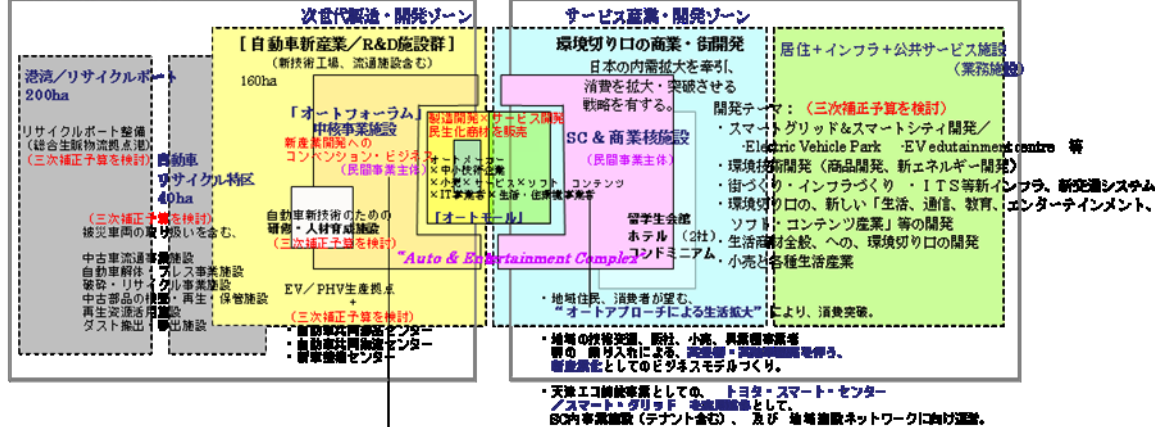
次世代製造・開発ゾーン

サービス産業・開発ゾーン

港湾／リサイクルポート 200ha

リサイクルポート整備（総合生鮮物流拠点港）（三次補正予算を検討）

自動車リサイクル特区 40ha

（三次補正予算を検討）被災車両の取り扱いを含む。

中古車流通事業施設
自動車解体・プレス事業施設
破砕・リサイクル事業施設
中古部品の検査・再生・保管施設
再生資源活用施設
ダスト搬出・搬出施設

［自動車新産業／R&D施設群］（新技術工場、流通施設含む）

160ha

「オートフォーラム」中核事業施設
新産業開発への コンベンション・ビジネス
（民間事業主体）

製造開発×サービス開発 民生化商材を販売

オートメーフー
×中小快術企業
×小売×サービス×ソフト コンテンツ
×IT事業者・生活・住関連事業者

［オートモール］

自動車新技術のための研修・人材育成施設（三次補正予算を検討）

"Auto & Entertainment Complex"

EV／PHV生産拠点
+
（三次補正予算を検討）
・自動車共同研究センター
・自動車共同実証センター
・新事業推進センター

環境切り口の商業・街開発

日本の内需拡大を牽引、消費を拡大・突破させる戦略を有する。

SC＆商業核施設
（民間事業主体）

留学生会館
ホテル（2社）
コンドミニアム

居住＋インフラ＋公共サービス施設
（業務施設）

開発テーマ：（三次補正予算を検討）
・スマートグリッド&スマートシティ開発／
　Electric Vehicle Park　EV edutainment centre　等
・環境技術開発（商品開発、新エネルギー開発）
・街づくり・インフラづくり　・ITS等新インフラ、新交通システム
・環境切り口の、新しい「生活、通信、教育、エンターテインメント、ソフト・コンテンツ産業」等の開発
・生活商材全般、への、環境切り口の開発
・小売と各種生産産業

・地域住民、消費者が望む、"オートアプローチによる生活拡大"により、消費突破。

・地域の技術実証、販社、小売、異業種事業者等の　乗り入れによる、実証的・実践的開発を伴う、新産業としてのビジネスモデルづくり。

・天津エコ城建事業としての、　トヨタ・スマート・センター／スマート・グリッド　実験事業として、SC内事業施設（テナント含む）、及び　地域施設ネットワークに向け運営。